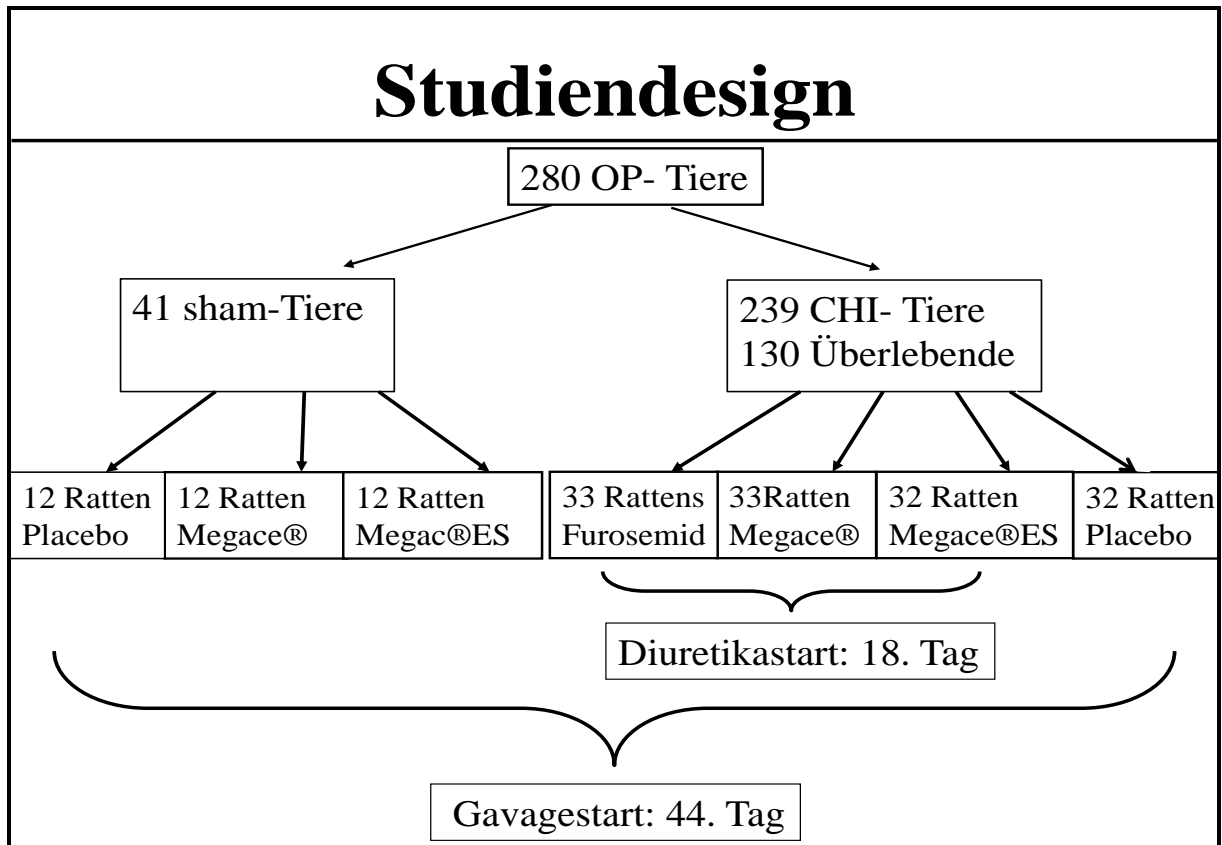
Studiendesign

280 OP- Tiere

41 sham-Tiere

239 CHI- Tiere
130 Überlebende

12 Ratten Placebo

12 Ratten Megace®

12 Ratten Megac®ES

33 Rattens Furosemid

33Ratten Megace®

32 Ratten Megace®ES

32 Ratten Placebo

Diuretikastart: 18. Tag

Gavagestart: 44. Tag